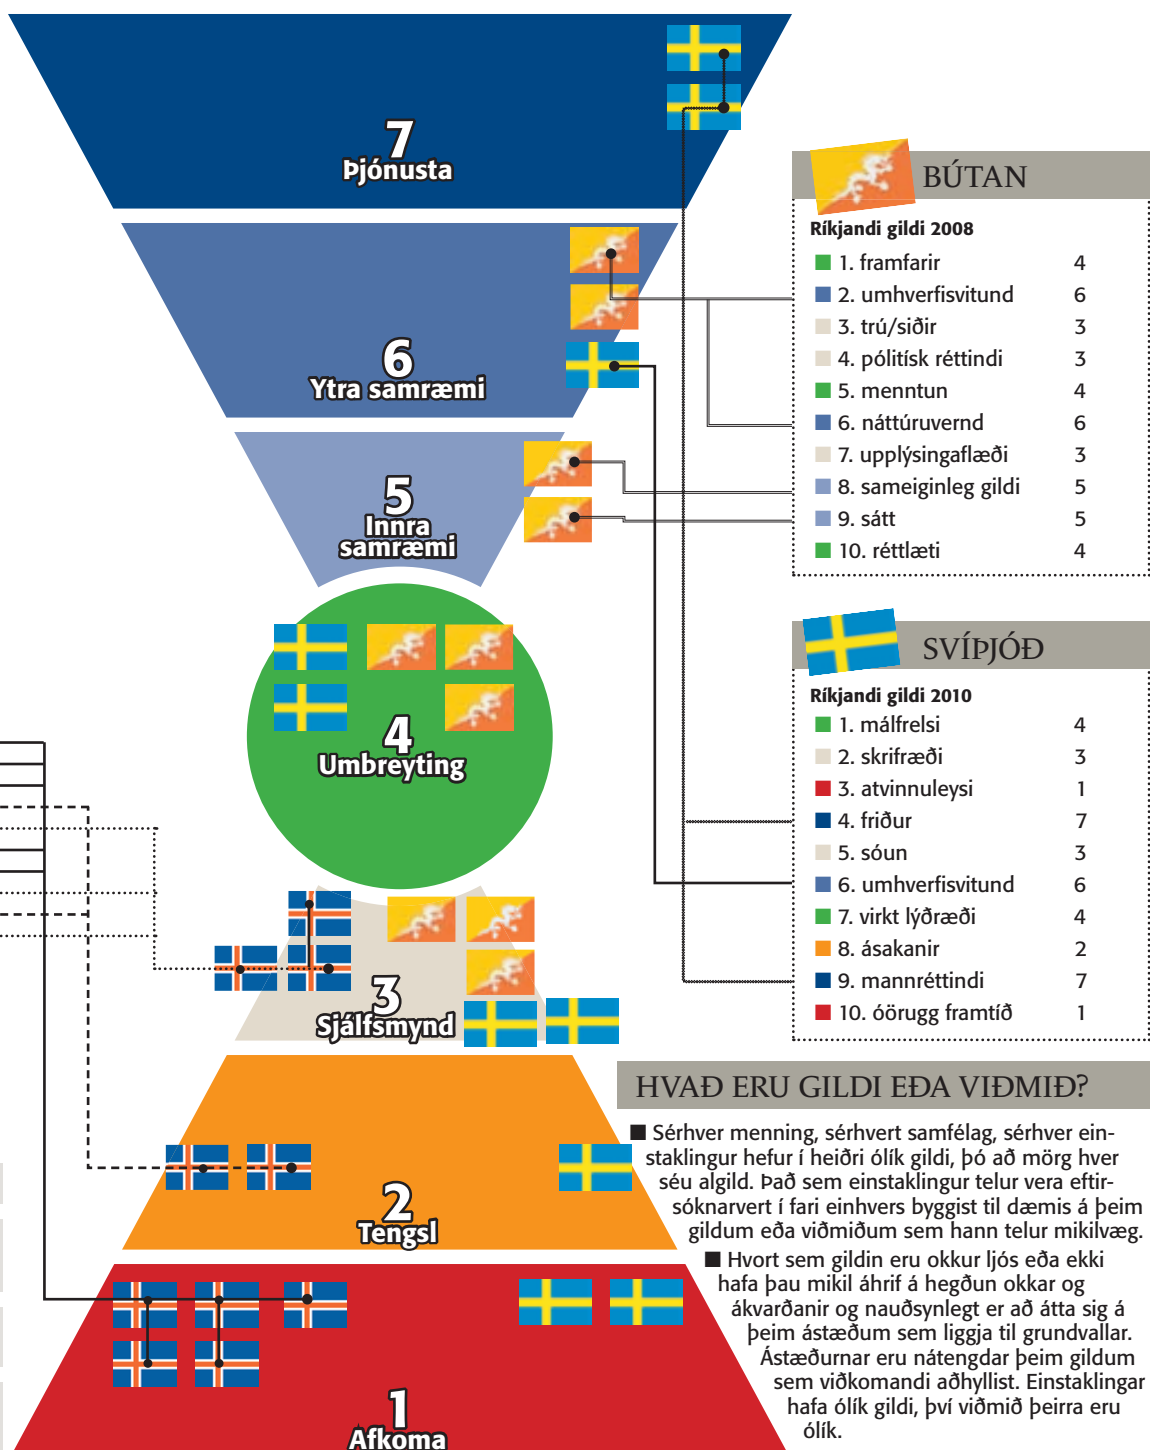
7
Þjónusta

6
Ytra samræmi

5
Innra samræmi

4
Umbreyting

3
Sjálfsmynd

2
Tengsl

1
Afkoma

BÚTAN

Ríkjandi gildi 2008

| | |
|---|---|
| 1. framfarir | 4 |
| 2. umhverfisvitund | 6 |
| 3. trú/siðir | 3 |
| 4. pólitísk réttindi | 3 |
| 5. menntun | 4 |
| 6. náttúruvernd | 6 |
| 7. upplýsingaflæði | 3 |
| 8. sameiginleg gildi | 5 |
| 9. sátt | 5 |
| 10. réttlæti | 4 |

SVÍÞJÓÐ

Ríkjandi gildi 2010

| | |
|---|---|
| 1. málfrelsi | 4 |
| 2. skrifræði | 3 |
| 3. atvinnuleysi | 1 |
| 4. friður | 7 |
| 5. sóun | 3 |
| 6. umhverfisvitund | 6 |
| 7. virkt lýðræði | 4 |
| 8. ásakanir | 2 |
| 9. mannréttindi | 7 |
| 10. öörugg framtíð | 1 |

HVAÐ ERU GILDI EÐA VIÐMIÐ?

■ Sérhver menning, sérhvert samfélag, sérhver einstaklingur hefur í heiðri ólík gildi, þó að mörg hver séu algild. Það sem einstaklingur telur vera eftirsóknarvert í fari einhvers byggist til dæmis á þeim gildum eða viðmiðum sem hann telur mikilvæg.

■ Hvort sem gildin eru okkur ljós eða ekki hafa þau mikil áhrif á hegðun okkar og ákvarðanir og nauðsynlegt er að átta sig á þeim ástæðum sem liggja til grundvallar. Ástæðurnar eru nátengdar þeim gildum sem viðkomandi aðhyllist. Einstaklingar hafa ólík gildi, því viðmið þeirra eru ólík.